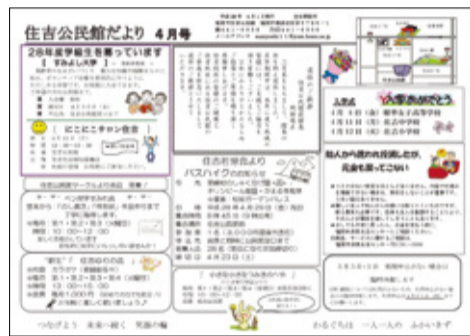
住吉公民館だより 4月号

28年度学級生を募っています

【 すみよし大学 】

【 にこにこチャン食堂 】

住吉公民館サークル紹介

住吉老壮会より

バスハイクのお知らせ

入学式

入学おめでとう

1月 1日（金）

地域の皆さん

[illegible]

つながろう 未来へ続く 笑顔の輪　　　　かるぐちは 一人一人の ふれあいさ